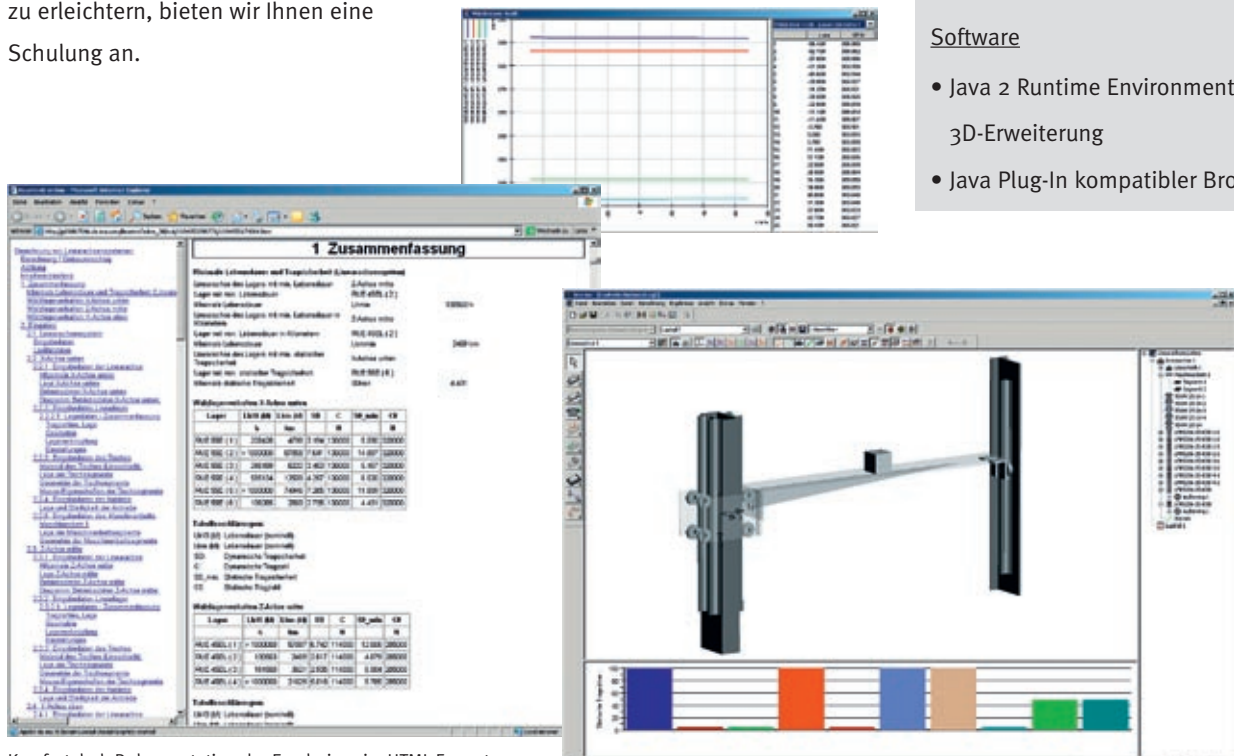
zu erleichtern, bieten wir Ihnen eine Schulung an.

Software

• Java 2 Runtime Environment 3D-Erweiterung

• Java Plug-In kompatibler Bro

1 Zusammenfassung

Komfortabel: Dokumentation der Ergebnisse im HTML-Format